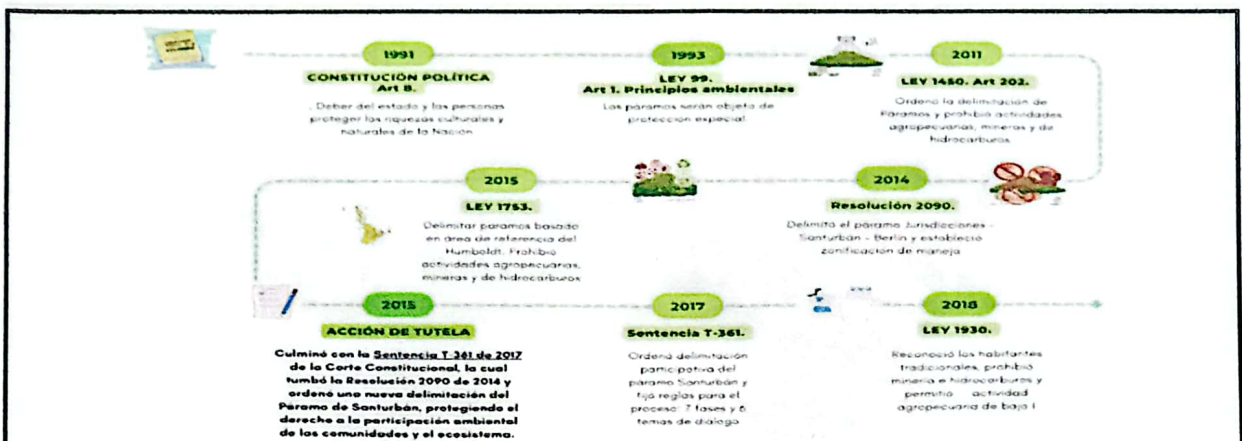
1991
CONSTITUCIÓN POLÍTICA
Art 8.
Deber del estado y las personas proteger las riquezas culturales y naturales de la Nación

1993
LEY 99.
Art 1. Principios ambientales
Los paramos serán objeto de protección especial

2011
LEY 1450. Art 202.
Ordena la delimitación de Páramos y prohibió actividades agropecuarias, mineras y de hidrocarburos

2015
LEY 1753.
Delimitar paramos basado en área de referencia del Humboldt. Prohibió actividades agropecuarias, mineras y de hidrocarburos

2014
Resolución 2090.
Delimitó el páramo Jurisdicciones - Santurbán - Berlín y estableció zonificación de manejo

2015
ACCIÓN DE TUTELA
Culminó con la Sentencia T-361 de 2017 de la Corte Constitucional, la cual tumbó la Resolución 2090 de 2014 y ordenó una nueva delimitación del Páramo de Santurbán, protegiendo el derecho a la participación ambiental de las comunidades y el ecosistema.

2017
Sentencia T-361.
Ordenó delimitación participativa del paramo Santurbán y fijó reglas para el proceso: 7 fases y 6 temas de dialogo

2018
LEY 1930.
Reconoció los habitantes tradicionales, prohibió minería e hidrocarburos y permitió actividad agropecuaria de bajo I